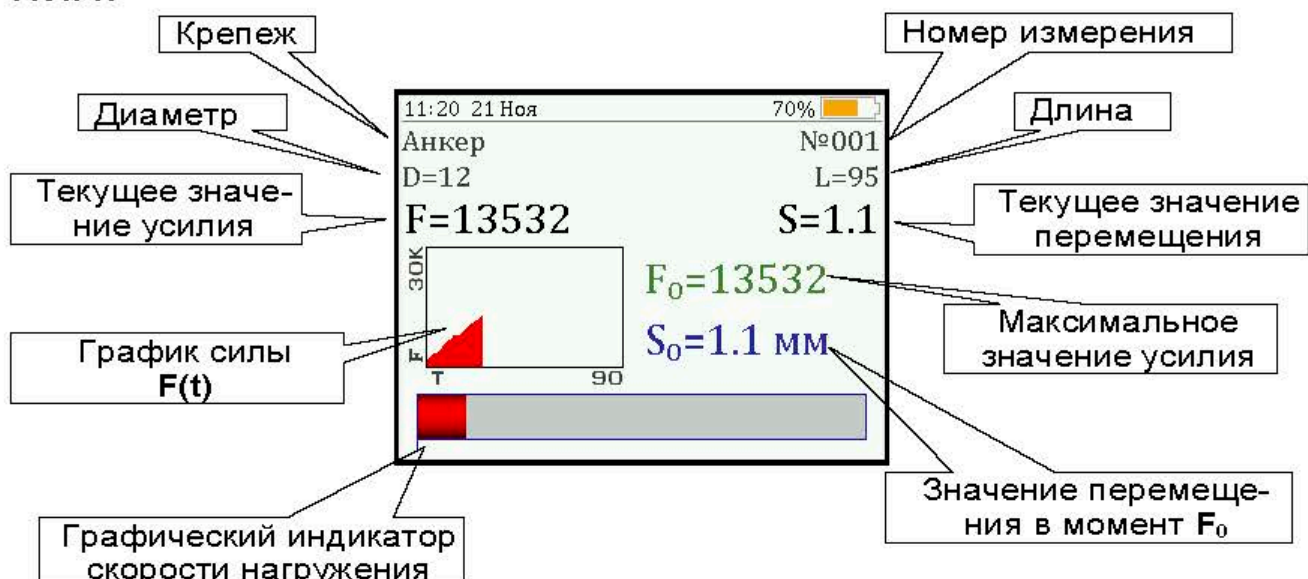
Крепеж

Номер измерения

Диаметр

Длина

11:20 21 Ноя

70%

Анкер

№001

D=12

L=95

Текущее значение усилия

F=13532

S=1.1

Текущее значение перемещения

30K

F

T

90

$F_0$=13532

$S_0$=1.1 мм

Максимальное значение усилия

График силы **F(t)**

Значение перемещения в момент $F_0$

Графический индикатор скорости нагружения